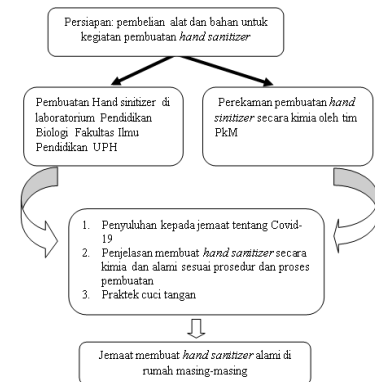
Persiapan: pembelian alat dan bahan untuk kegiatan pembuatan *hand sanitizer*

Pembuatan Hand sinitizer di laboratorium Pendidikan Biologi Fakultas Ilmu Pendidikan UPH

Perekaman pembuatan *hand sinitizer* secara kimia oleh tim PkM

1. Penyuluhan kepada jemaat tentang Covid-19
2. Penjelasan membuat *hand sanitizer* secara kimia dan alami sesuai prosedur dan proses pembuatan
3. Praktek cuci tangan

Jemaat membuat *hand sanitizer* alami di rumah masing-masing